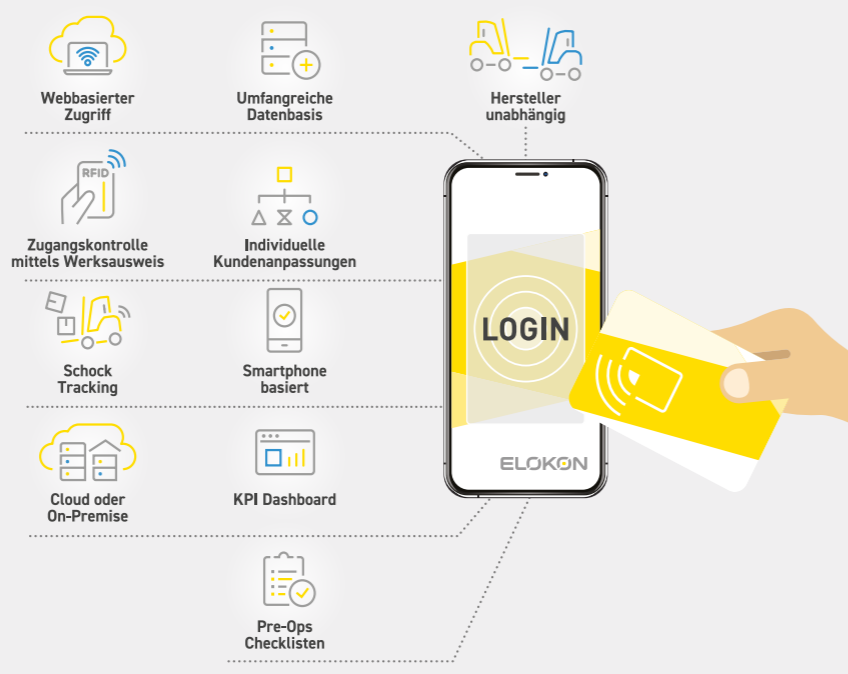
Webbasierter Zugriff

Umfangreiche Datenbasis

Hersteller unabhängig

RFID

Zugangskontrolle mittels Werksausweis

Individuelle Kundenanpassungen

Schock Tracking

Smartphone basiert

LOGIN

ELOKON

Cloud oder On-Premise

KPI Dashboard

Pre-Ops Checklisten